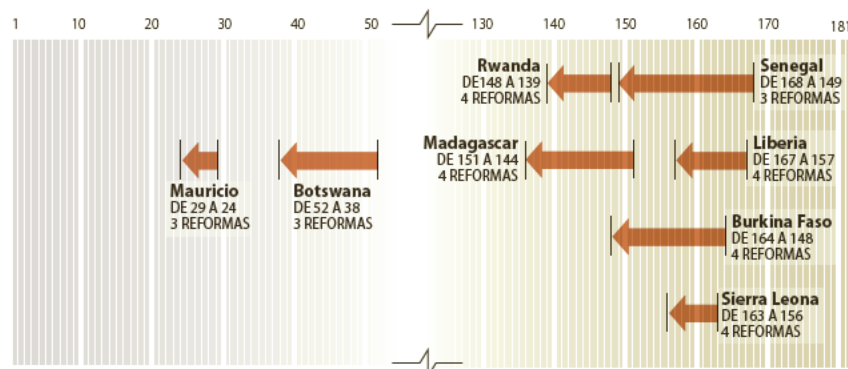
1 10 20 30 40 50 130 140 150 160 170 18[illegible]

Rwanda
DE148 A 139
4 REFORMAS

Senegal
DE 168 A 149
3 REFORMAS

Madagascar
DE 151 A 144
4 REFORMAS

Liberia
DE 167 A 157
4 REFORMAS

Mauricio
DE 29 A 24
3 REFORMAS

Botswana
DE 52 A 38
3 REFORMAS

Burkina Faso
DE 164 A 148
4 REFORMAS

Sierra Leona
DE 163 A 156
4 REFORMAS